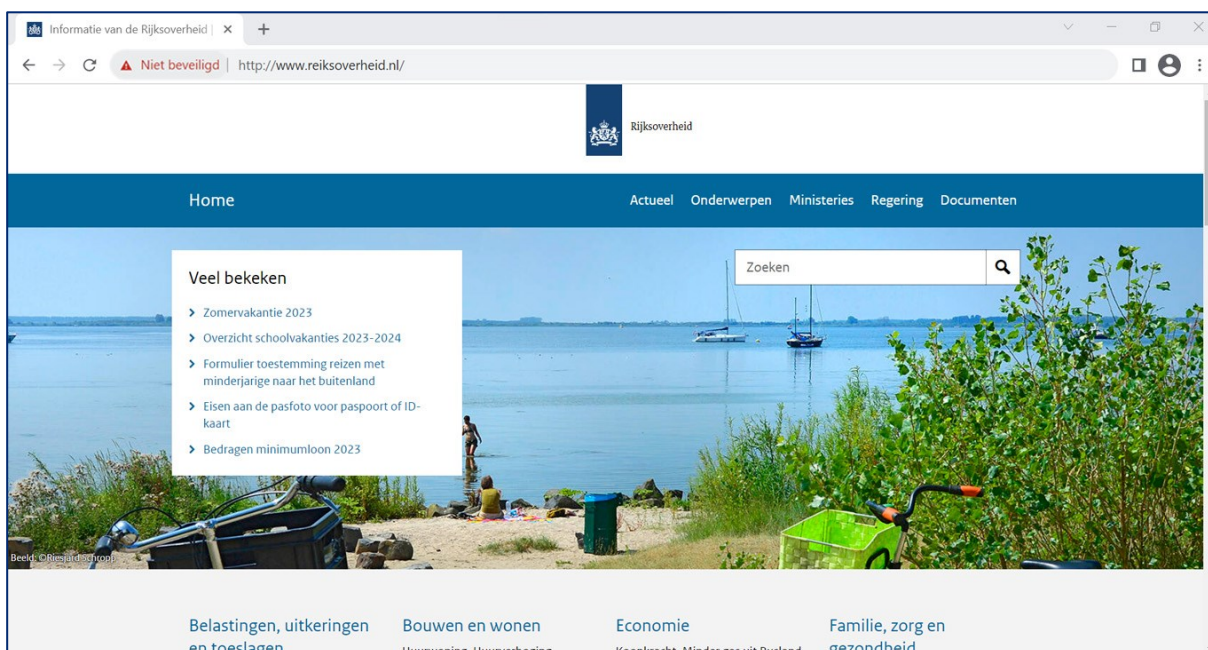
Informatie van de Rijksoverheid | ×

Niet beveiligd | http://www.reiksoverheid.nl/

Rijksoverheid

Home

Actueel Onderwerpen Ministeries Regering Documenten

Veel bekeken

Zomervakantie 2023

Overzicht schoolvakanties 2023-2024

Formulier toestemming reizen met minderjarige naar het buitenland

Eisen aan de pasfoto voor paspoort of ID-kaart

Bedragen minimumloon 2023

Zoeken

Beeld: ©Riesjard Schropp

Belastingen, uitkeringen en toeslagen

Bouwen en wonen

Economie

Familie, zorg en gezondheid

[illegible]

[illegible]